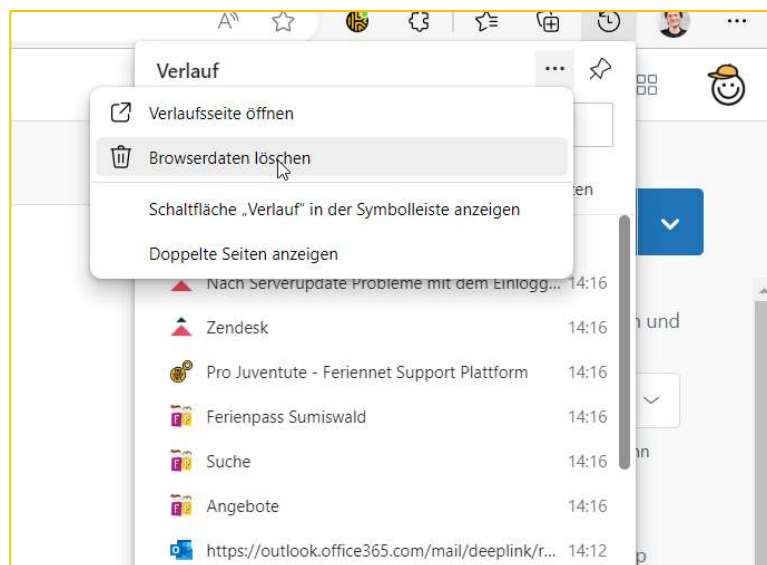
Verlauf

Verlaufsseite öffnen

Browserdaten löschen

Schaltfläche „Verlauf" in der Symbolleiste anzeigen

Doppelte Seiten anzeigen

Nach Serverupdate Probleme mit dem Einlogg... 14:16

Zendesk 14:16

Pro Juventute - Feriennet Support Plattform 14:16

Ferienpass Sumiswald 14:16

Suche 14:16

Angebote 14:16

https://outlook.office365.com/mail/deeplink/r... 14:12

ten

n und

nn

p